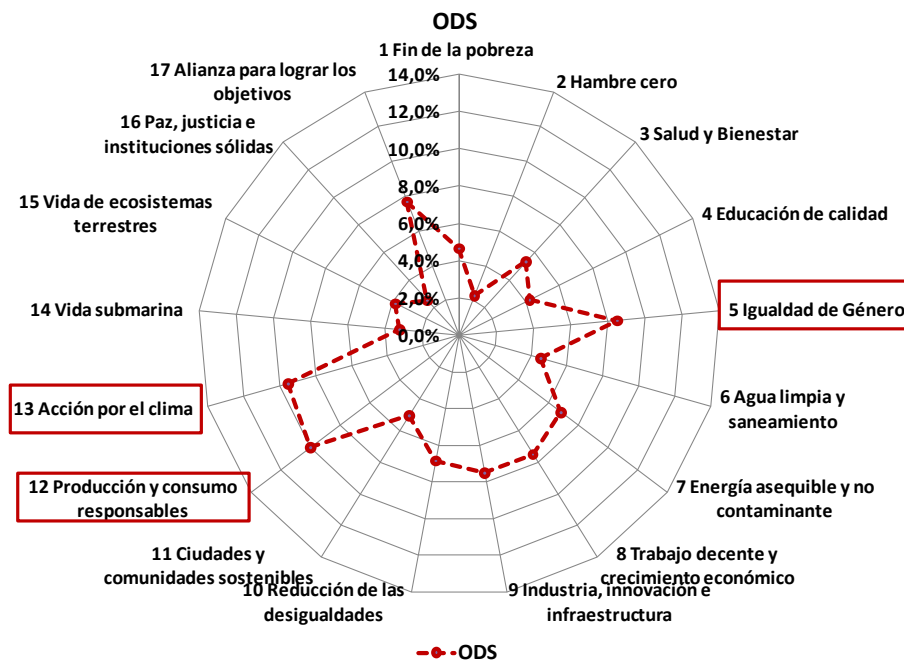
ODS

1 Fin de la pobreza
2 Hambre cero
3 Salud y Bienestar
4 Educación de calidad
5 Igualdad de Género
6 Agua limpia y saneamiento
7 Energía asequible y no contaminante
8 Trabajo decente y crecimiento económico
9 Industria, innovación e infraestructura
10 Reducción de las desigualdades
11 Ciudades y comunidades sostenibles
12 Producción y consumo responsables
13 Acción por el clima
14 Vida submarina
15 Vida de ecosistemas terrestres
16 Paz, justicia e instituciones sólidas
17 Alianza para lograr los objetivos

14,0%
12,0%
10,0%
8,0%
6,0%
4,0%
2,0%
0,0%

ODS